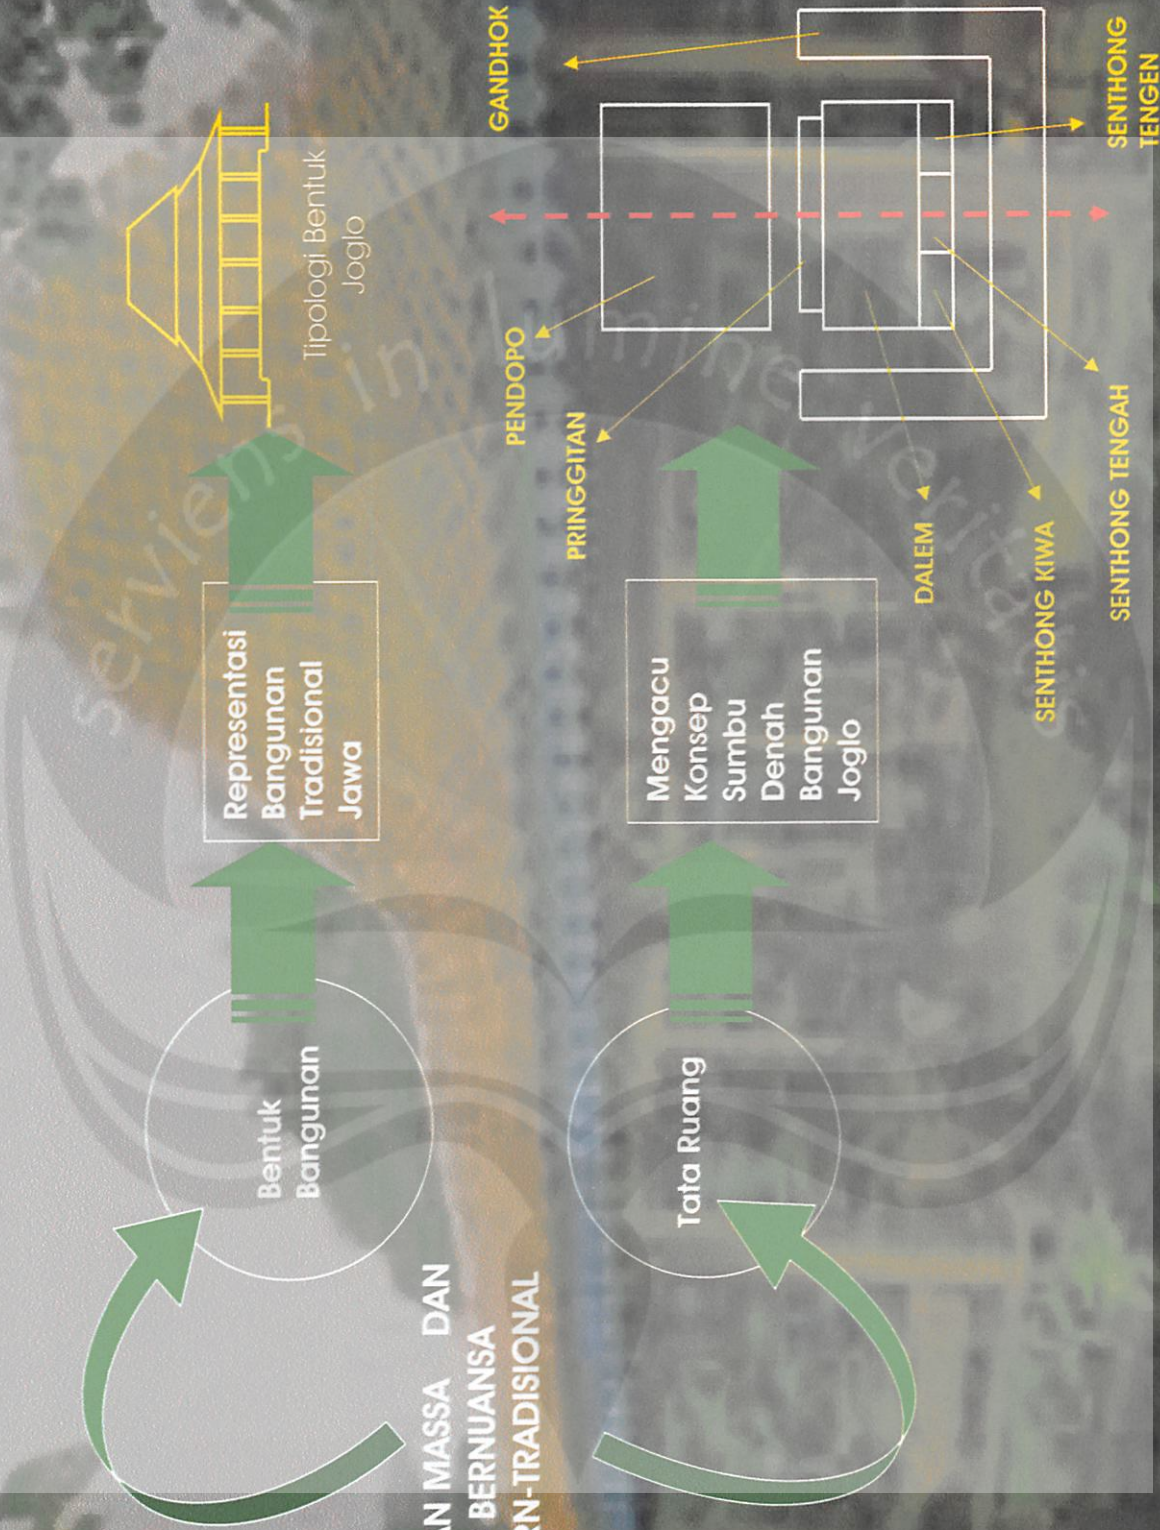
AN MASSA DAN
BERNUANSA
RN-TRADISIONAL

Bentuk Bangunan

Representasi Bangunan Tradisional Jawa

Tipologi Bentuk Joglo

Tata Ruang

Mengacu Konsep Sumbu Denah Bangunan Joglo

GANDHOK

PENDOPO

PRINGGITAN

DALEM

SENTHONG KIWA

SENTHONG TENGAH

SENTHONG TENGEN